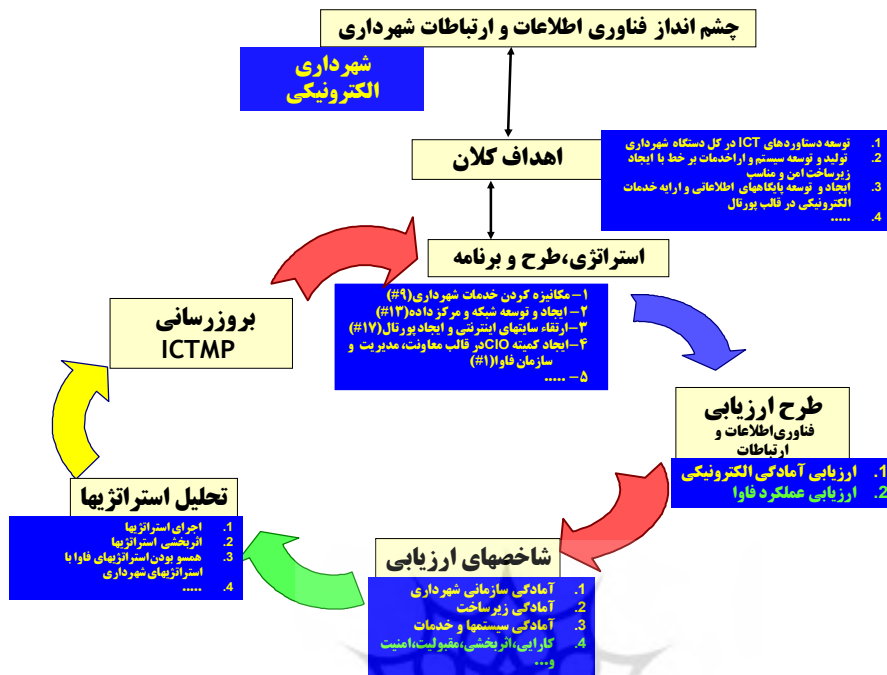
چشم انداز فناوری اطلاعات و ارتباطات شهرداری

شهرداری
الکترونیکی

اهداف کلان

1. توسعه دستاوردهای ICT در کل دستگاه شهرداری
2. تولید و توسعه سیستم و ارائه خدمات بر خط با ایجاد زیرساخت امن و مناسب
3. ایجاد و توسعه پایگاههای اطلاعاتی و ارایه خدمات الکترونیکی در قالب پورتال
4. .....

استراتژی،طرح و برنامه

۱- مکانیزه کردن خدمات شهرداری(۹#)
۲- ایجاد و توسعه شبکه و مرکز داده(۱۳#)
۳- ارتقاء سایتهای اینترنتی و ایجاد پورتال(۱۷#)
۴- ایجاد کمیته CIOدر قالب معاونت، مدیریت و سازمان فاوا(۱#)
۵- .....

بروزرسانی
ICTMP

طرح ارزیابی
فناوری اطلاعات و ارتباطات

1. ارزیابی آمادگی الکترونیکی
2. ارزیابی عملکرد فاوا

تحلیل استراتژیها

1. اجرای استراتژیها
2. اثربخشی استراتژیها
3. همسو بودن استراتژیهای فاوا با استراتژیهای شهرداری
4. .....

شاخصهای ارزیابی

1. آمادگی سازمانی شهرداری
2. آمادگی زیرساخت
3. آمادگی سیستمها و خدمات
4. کارایی،اثربخشی،مقبولیت،امنیت و...